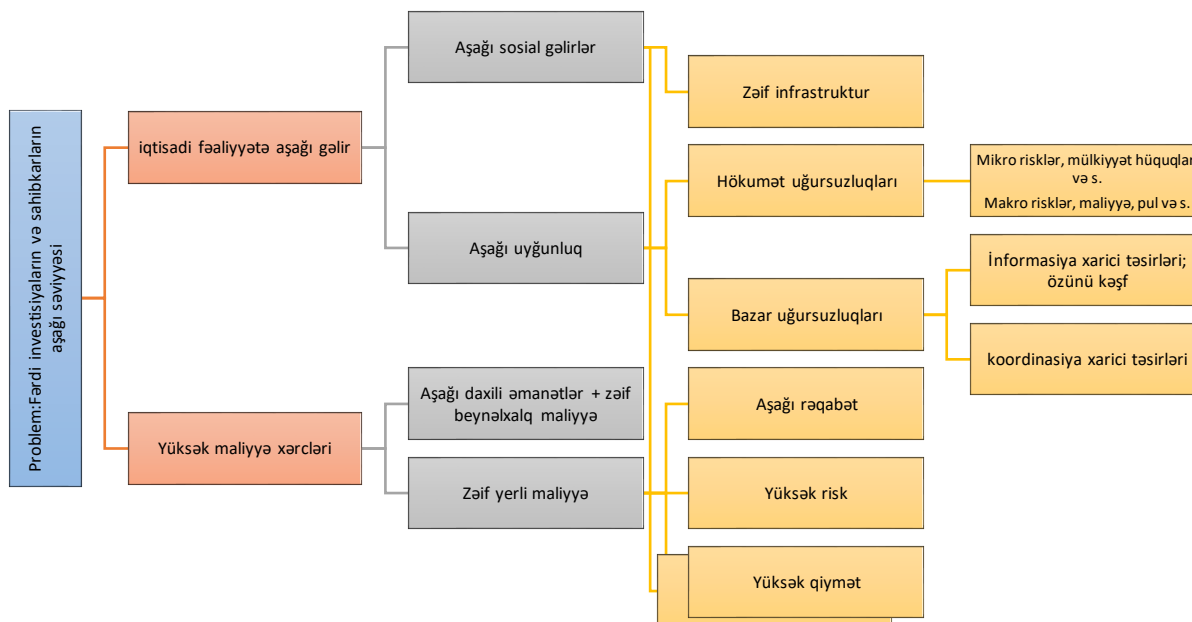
Problem:Fərdi investisiyaların və sahibkarların aşağı səviyyəsi

iqtisadi fəaliyyətə aşağı gəlir

Yüksək maliyyə xərcləri

Aşağı sosial gəlirlər

Aşağı uyğunluq

Aşağı daxili əmanətlər + zəif beynəlxalq maliyyə

Zəif yerli maliyyə

Zəif infrastruktur

Hökumət uğursuzluqları

Bazar uğursuzluqları

Aşağı rəqabət

Yüksək risk

Yüksək qiymət

Mikro risklər, mülkiyyət hüquqları və s.

Makro risklər, maliyyə, pul və s.

İnformasiya xarici təsirləri; özünü kəşf

koordinasiya xarici təsirləri